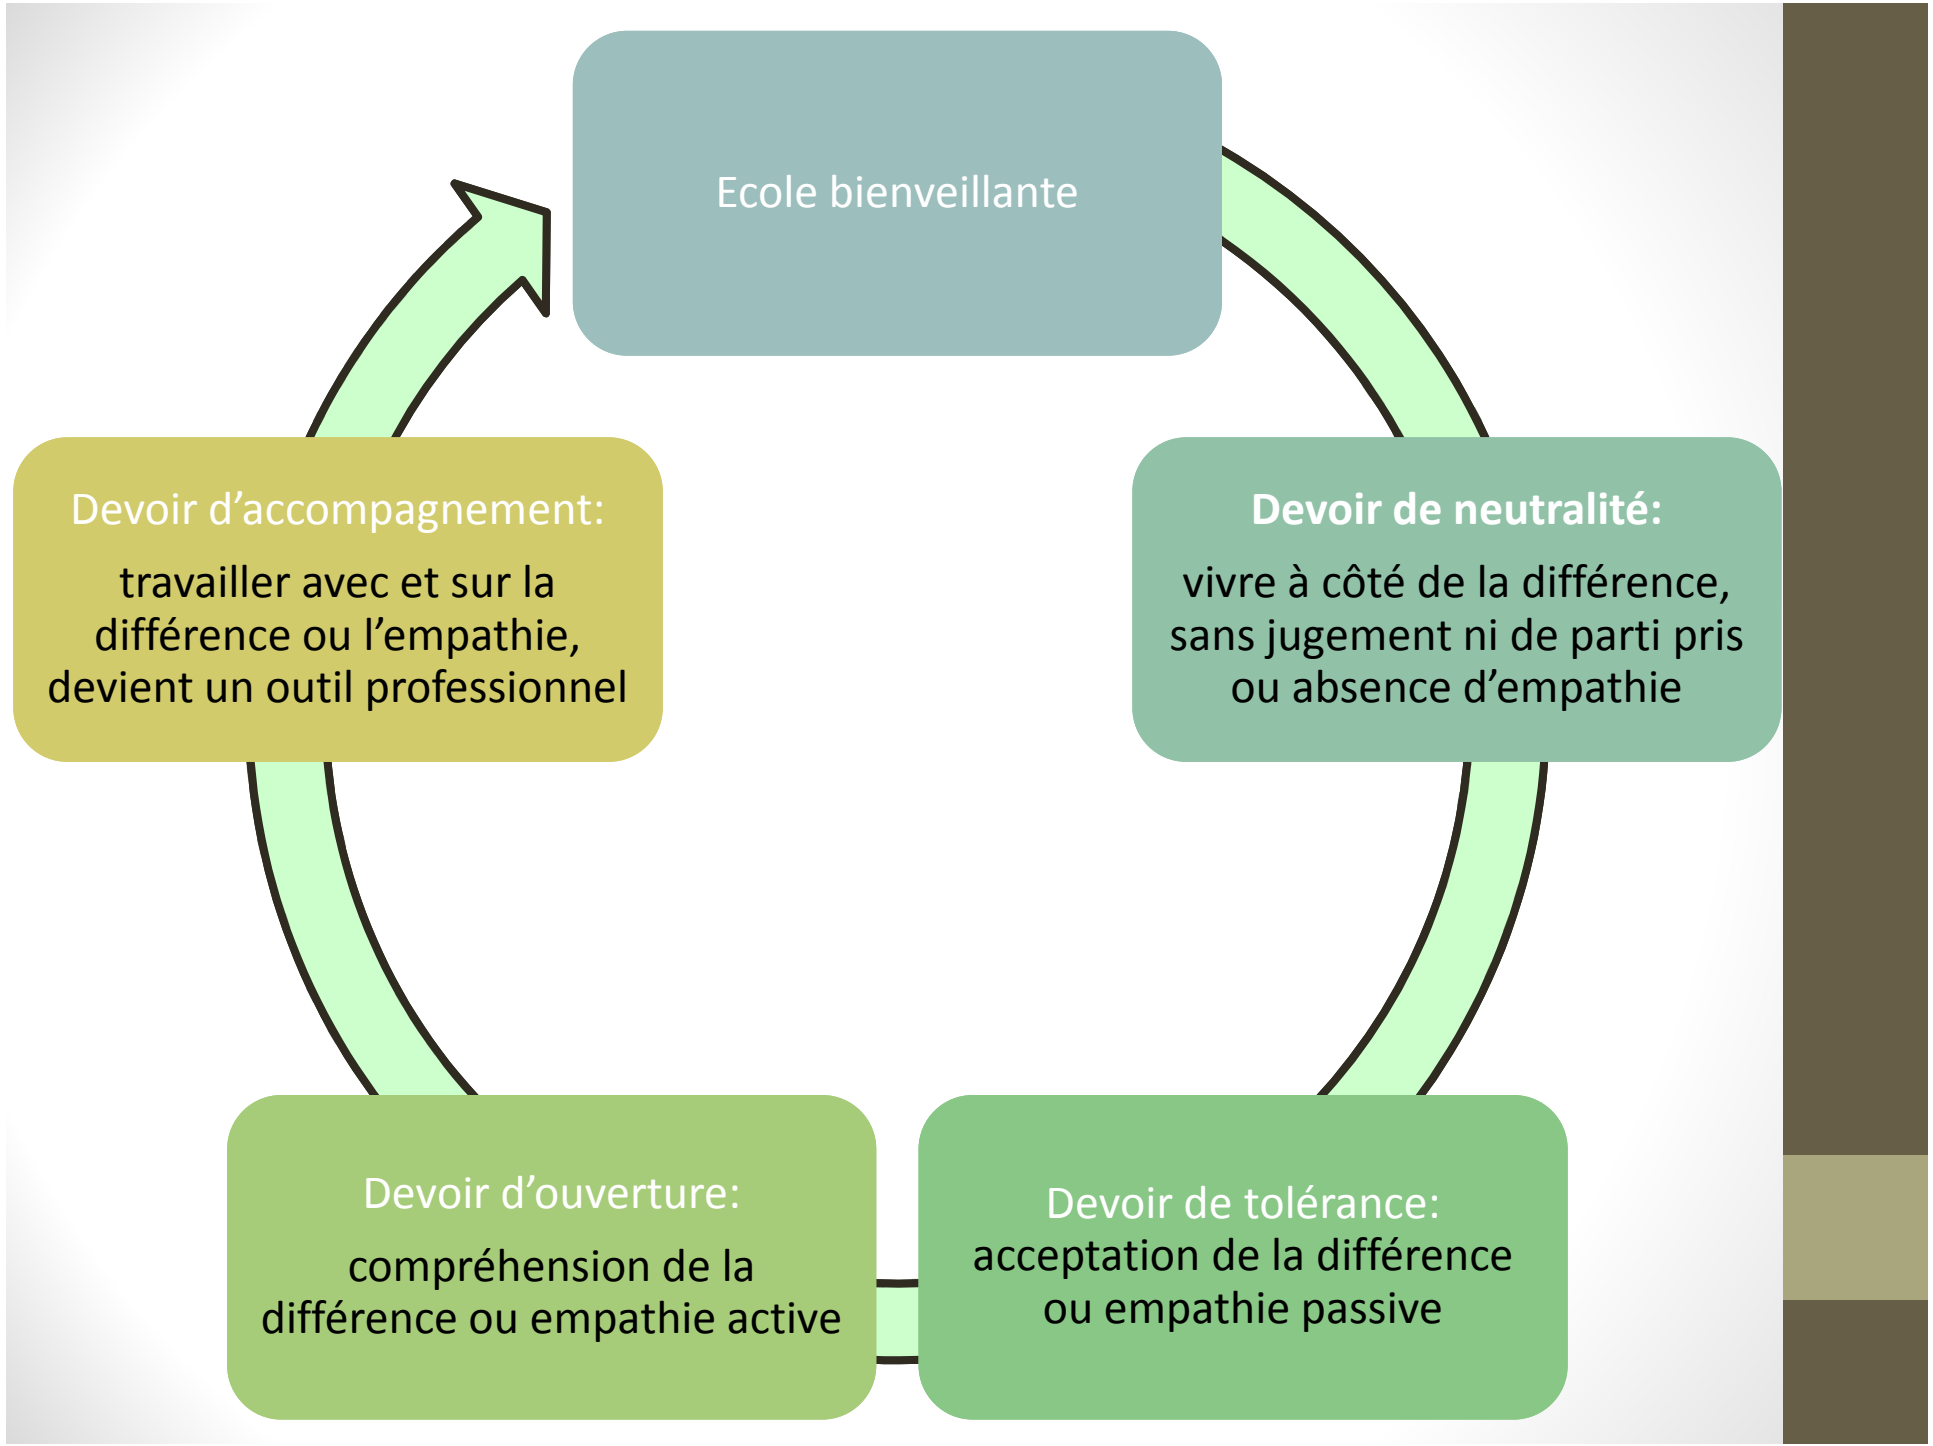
Ecole bienveillante

Devoir de neutralité:

vivre à côté de la différence, sans jugement ni de parti pris ou absence d'empathie

Devoir de tolérance: acceptation de la différence ou empathie passive

Devoir d'ouverture:

compréhension de la différence ou empathie active

Devoir d'accompagnement:

travailler avec et sur la différence ou l'empathie, devient un outil professionnel